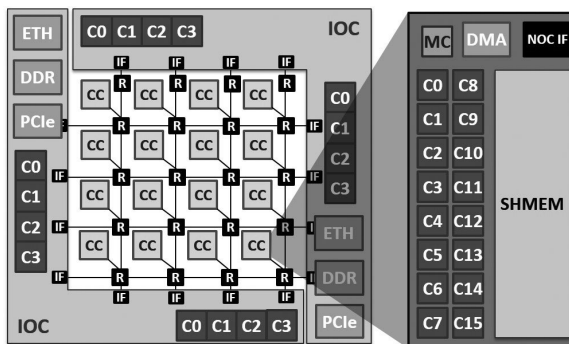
ETH
C0 C1 C2 C3
IOC
DDR
PCIe
C0
C1
C2
C3
IF IF IF IF
CC R CC R CC R CC R
IF R R R R IF
CC CC CC CC
IF R R R R IF
CC CC CC CC
IF R R R R IF
CC CC CC CC
IF R R R R IF
IF IF IF IF
C0
C1
C2
C3
ETH
DDR
PCIe
IOC
C0 C1 C2 C3
MC DMA NOC IF
C0 C8
C1 C9
C2 C10
C3 C11
C4 C12
C5 C13
C6 C14
C7 C15
SHMEM